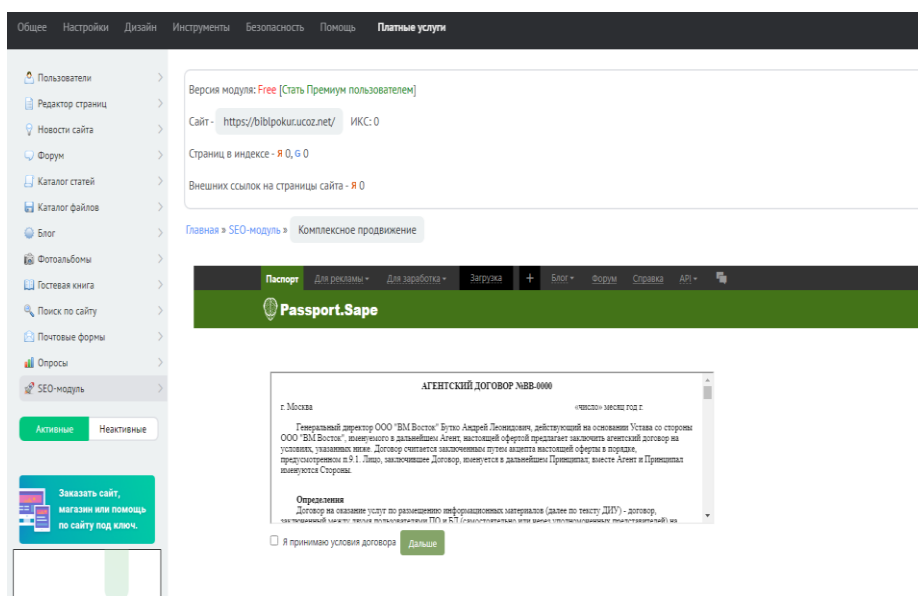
Общее Настройки Дизайн Инструменты Безопасность Помощь Платные услуги

Пользователи
Редактор страниц
Новости сайта
Форум
Каталог статей
Каталог файлов
Блог
Фотоальбомы
Гостевая книга
Поиск по сайту
Почтовые формы
Опросы
SEO-модуль

Активные Неактивные

Заказать сайт, магазин или помощь по сайту под ключ.

Версия модуля: Free [Стать Премиум пользователем]

Сайт - https://biblpokur.ucoz.net/ ИКС: 0

Страниц в индексе - Я 0, G 0

Внешних ссылок на страницы сайта - Я 0

Главная » SEO-модуль » Комплексное продвижение

Паспорт Для рекламы Для заработка Загрузка + Блог Форум Справка API

Passport.Sape

АГЕНТСКИЙ ДОГОВОР №ВВ-0000

г. Москва «число» месяц год г.

Генеральный директор ООО "ВМ Восток" Бутко Андрей Леонидович, действующий на основании Устава со стороны ООО "ВМ Восток", именуемого в дальнейшем Агент, настоящей офертой предлагает заключить агентский договор на условиях, указанных ниже. Договор считается заключенным путем акцепта настоящей оферты в порядке, предусмотренном п.9.1. Лицо, заключившее Договор, именуется в дальнейшем Принципал, вместе Агент и Принципал именуются Стороны.

Определения
Договор на оказание услуг по размещению информационных материалов (далее по тексту ДИУ) - договор, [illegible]

Я принимаю условия договора Дальше